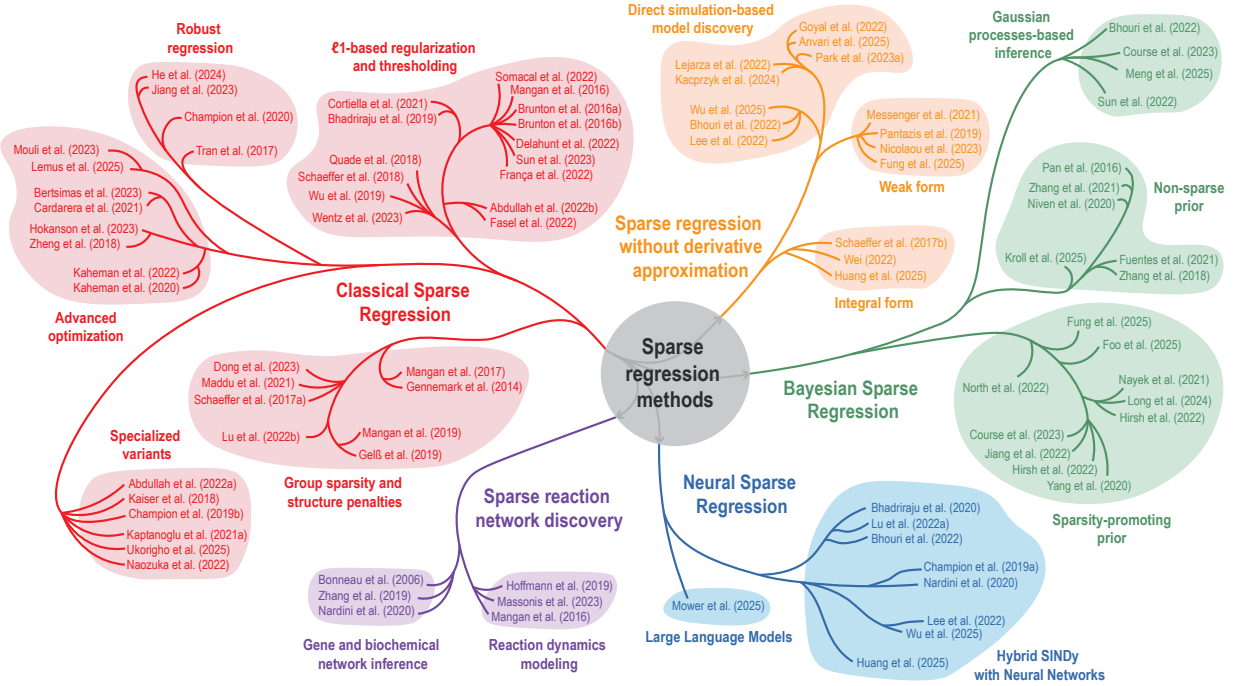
Sparse regression methods

Classical Sparse Regression

Robust regression
He et al. (2024)
Jiang et al. (2023)
Champion et al. (2020)
Tran et al. (2017)

ℓ1-based regularization and thresholding
Cortiella et al. (2021)
Bhadriraju et al. (2019)
Somacal et al. (2022)
Mangan et al. (2016)
Brunton et al. (2016a)
Brunton et al. (2016b)
Delahunt et al. (2022)
Sun et al. (2023)
França et al. (2022)
Quade et al. (2018)
Schaeffer et al. (2018)
Wu et al. (2019)
Wentz et al. (2023)
Abdullah et al. (2022b)
Fasel et al. (2022)

Mouli et al. (2023)
Lemus et al. (2025)
Bertsimas et al. (2023)
Cardarera et al. (2021)
Hokanson et al. (2023)
Zheng et al. (2018)
Kaheman et al. (2022)
Kaheman et al. (2020)
Advanced optimization

Dong et al. (2023)
Maddu et al. (2021)
Schaeffer et al. (2017a)
Mangan et al. (2017)
Gennemark et al. (2014)
Lu et al. (2022b)
Mangan et al. (2019)
Gelß et al. (2019)
Group sparsity and structure penalties

Specialized variants
Abdullah et al. (2022a)
Kaiser et al. (2018)
Champion et al. (2019b)
Kaptanoglu et al. (2021a)
Ukorigho et al. (2025)
Naozuka et al. (2022)

Sparse regression without derivative approximation

Direct simulation-based model discovery
Goyal et al. (2022)
Anvari et al. (2025)
Park et al. (2023a)
Lejarza et al. (2022)
Kacprzyk et al. (2024)
Wu et al. (2025)
Bhouri et al. (2022)
Lee et al. (2022)

Messenger et al. (2021)
Pantazis et al. (2019)
Nicolaou et al. (2023)
Fung et al. (2025)
Weak form

Schaeffer et al. (2017b)
Wei (2022)
Huang et al. (2025)
Integral form

Bayesian Sparse Regression

Gaussian processes-based inference
Bhouri et al. (2022)
Course et al. (2023)
Meng et al. (2025)
Sun et al. (2022)

Pan et al. (2016)
Zhang et al. (2021)
Niven et al. (2020)
Non-sparse prior
Kroll et al. (2025)
Fuentes et al. (2021)
Zhang et al. (2018)

Fung et al. (2025)
Foo et al. (2025)
North et al. (2022)
Nayek et al. (2021)
Long et al. (2024)
Hirsh et al. (2022)
Course et al. (2023)
Jiang et al. (2022)
Hirsh et al. (2022)
Yang et al. (2020)
Sparsity-promoting prior

Sparse reaction network discovery
Bonneau et al. (2006)
Zhang et al. (2019)
Nardini et al. (2020)
Gene and biochemical network inference
Hoffmann et al. (2019)
Massonis et al. (2023)
Mangan et al. (2016)
Reaction dynamics modeling

Neural Sparse Regression
Mower et al. (2025)
Large Language Models
Bhadriraju et al. (2020)
Lu et al. (2022a)
Bhouri et al. (2022)
Champion et al. (2019a)
Nardini et al. (2020)
Lee et al. (2022)
Wu et al. (2025)
Huang et al. (2025)
Hybrid SINDy with Neural Networks